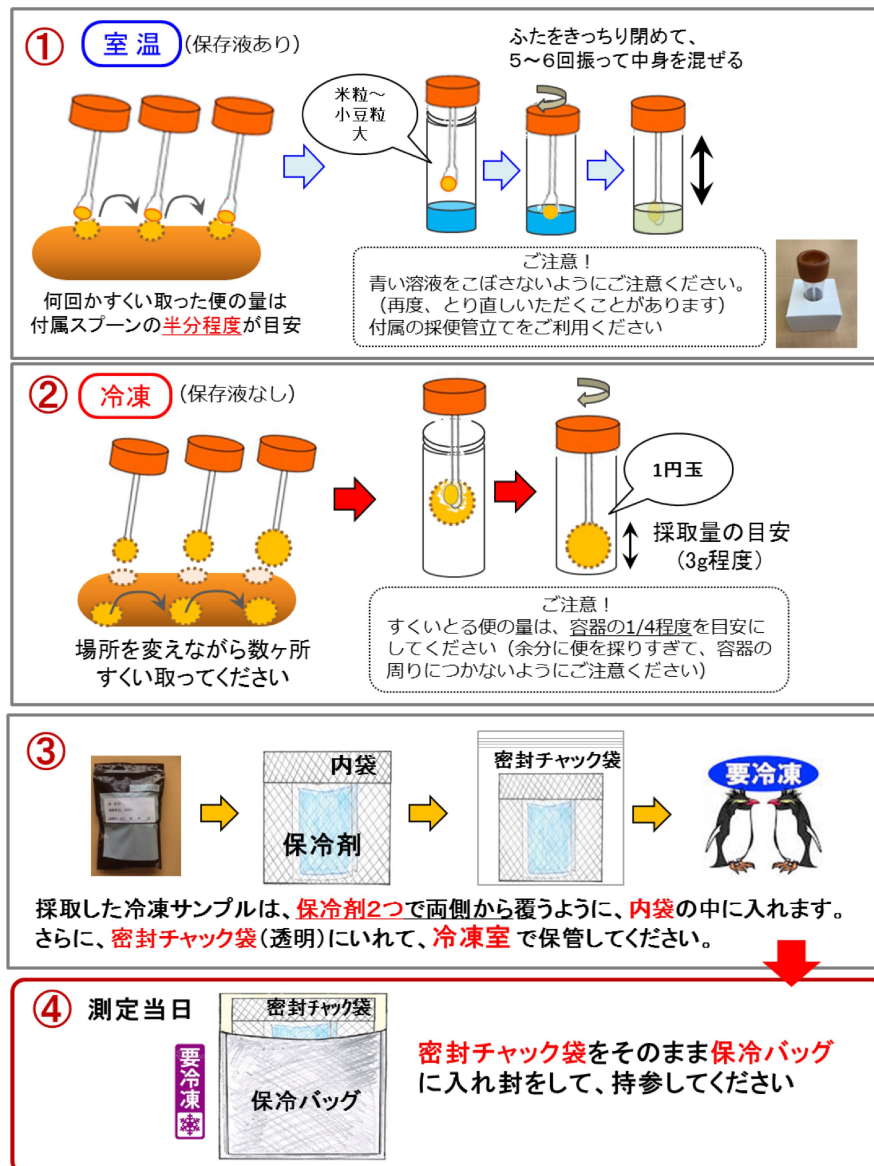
① 室温 (保存液あり)

ふたをきっちり閉めて、
5～6回振って中身を混ぜる

米粒～小豆粒大

何回かすくい取った便の量は
付属スプーンの半分程度が目安

ご注意！
青い溶液をこぼさないようにご注意ください。
（再度、とり直しいただくことがあります）
付属の採便管立てをご利用ください

② 冷凍 (保存液なし)

1円玉

採取量の目安
（3g程度）

場所を変えながら数ヶ所
すくい取ってください

ご注意！
すくいとる便の量は、容器の1/4程度を目安にしてください（余分に便を採りすぎて、容器の周りにつかないようにご注意ください）

③

内袋

保冷剤

密封チャック袋

要冷凍

採取した冷凍サンプルは、保冷剤2つで両側から覆うように、内袋の中に入れます。
さらに、密封チャック袋（透明）にいれて、冷凍室 で保管してください。

④ 測定当日

密封チャック袋

要冷凍

保冷バッグ

密封チャック袋をそのまま保冷バッグ
に入れ封をして、持参してください